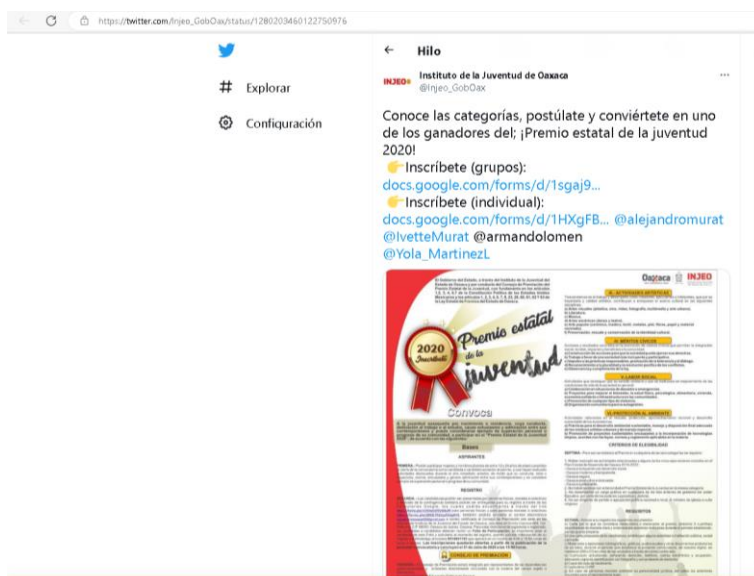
https://twitter.com/Injeo_GobOax/status/1280203460122750976

Explorar

Configuración

Hilo

INJEO

Instituto de la Juventud de Oaxaca
@Injeo_GobOax

···

Conoce las categorías, postúlate y conviértete en uno de los ganadores del; ¡Premio estatal de la juventud 2020!
👉Inscríbete (grupos):
docs.google.com/forms/d/1sgaj9...
👉Inscríbete (individual):
docs.google.com/forms/d/1HXgFB... @alejandromurat @IvetteMurat @armandolomen @Yola_MartinezL

Oaxaca INJEO

2020 Inscríbete

Premio estatal de la juventud

Convoca

Bases

ASPIRANTES

REGISTRO

CONSEJO DE PREMIACIÓN

I.- ACTIVIDADES ARTÍSTICAS

II.- MÉRITOS CÍVICOS

III.- LABOR SOCIAL

IV.- PROTECCIÓN AL AMBIENTE

CRITERIOS DE ELEGIBILIDAD

REQUISITOS

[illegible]